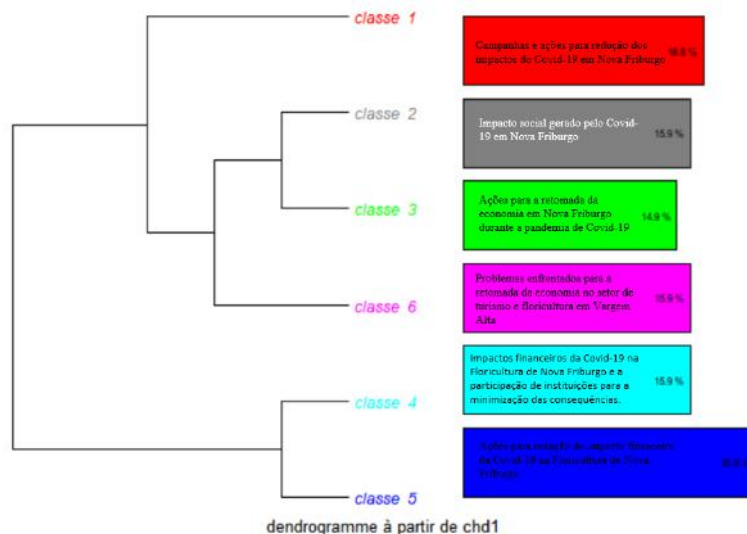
classe 1

Campanhas e ações para redução dos impactos do Covid-19 em Nova Friburgo 16.8 %

classe 2

Impacto social gerado pelo Covid-19 em Nova Friburgo 15.9 %

classe 3

Ações para a retomada da economia em Nova Friburgo durante a pandemia de Covid-19 14.9 %

classe 6

Problemas enfrentados para a retomada da economia no setor de turismo e floricultura em Vargem Alta 15.9 %

classe 4

Impactos financeiros da Covid-19 na Floricultura de Nova Friburgo e a participação de instituições para a minimização das consequências. 15.9 %

classe 5

Ações para redução do impacto financeiro da Covid-19 na Floricultura de Nova Friburgo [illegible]

dendrogramme à partir de chd1